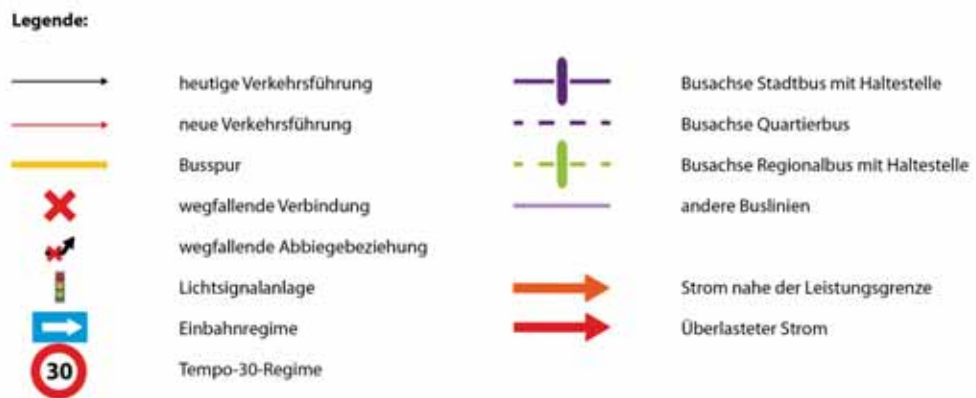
Legende:

heutige Verkehrsführung

neue Verkehrsführung

Busspur

wegfallende Verbindung

wegfallende Abbiegebeziehung

Lichtsignalanlage

Einbahnregime

30

Tempo-30-Regime

Busachse Stadtbus mit Haltestelle

Busachse Quartierbus

Busachse Regionalbus mit Haltestelle

andere Buslinien

Strom nahe der Leistungsgrenze

Überlasteter Strom